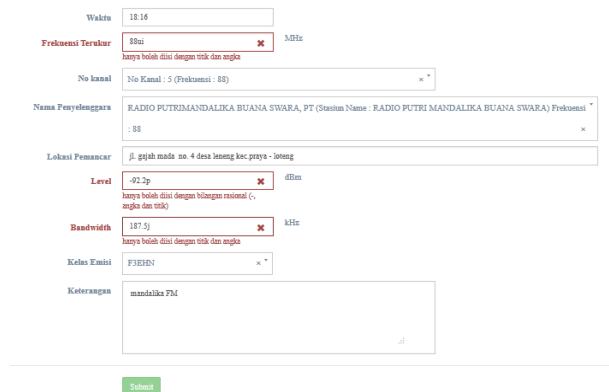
Waktu
18:16

Frekuensi Terukur
88ui
MHz
hanya boleh diisi dengan titik dan angka

No kanal
No Kanal : 5 (Frekuensi : 88)

Nama Penyelenggara
RADIO PUTRIMANDALIKA BUANA SWARA, PT (Stasiun Name : RADIO PUTRI MANDALIKA BUANA SWARA) Frekuensi : 88

Lokasi Pemancar
jl. gajah mada no. 4 desa leneng kec.praya - loteng

Level
-92.2p
dBm
hanya boleh diisi dengan bilangan rasional (-, angka dan titik)

Bandwidth
187.5j
kHz
hanya boleh diisi dengan titik dan angka

Kelas Emisi
F3EHN

Keterangan
mandalika FM

Submit